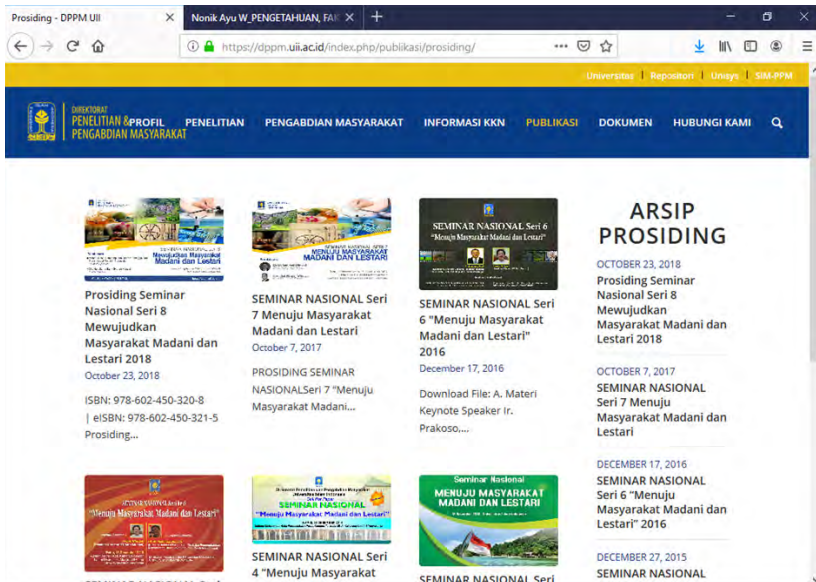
Prosiding - DPPM UII
Nonik Ayu W_PENGETAHUAN, FAK

https://dppm.uii.ac.id/index.php/publikasi/prosiding/

Universitas | Repository | Unisys | SIM-PPM

DIREKTORAT PENELITIAN & PENGABDIAN MASYARAKAT

PROFIL PENELITIAN PENGABDIAN MASYARAKAT INFORMASI KKN PUBLIKASI DOKUMEN HUBUNGI KAMI

Mewujudkan Masyarakat Madani dan Lestari

Prosiding Seminar Nasional Seri 8 Mewujudkan Masyarakat Madani dan Lestari 2018
October 23, 2018

ISBN: 978-602-450-320-8 | eISBN: 978-602-450-321-5 Prosiding...

MENUJU MASYARAKAT MADANI DAN LESTARI

SEMINAR NASIONAL Seri 7 Menuju Masyarakat Madani dan Lestari
October 7, 2017

PROSIDING SEMINAR NASIONALSeri 7 "Menuju Masyarakat Madani...

SEMINAR NASIONAL Seri 6 "Menuju Masyarakat Madani dan Lestari"

SEMINAR NASIONAL Seri 6 "Menuju Masyarakat Madani dan Lestari" 2016
December 17, 2016

Download File: A. Materi Keynote Speaker Ir. Prakoso,...

ARSIP PROSIDING

OCTOBER 23, 2018
Prosiding Seminar Nasional Seri 8 Mewujudkan Masyarakat Madani dan Lestari 2018

OCTOBER 7, 2017
SEMINAR NASIONAL Seri 7 Menuju Masyarakat Madani dan Lestari

DECEMBER 17, 2016
SEMINAR NASIONAL Seri 6 "Menuju Masyarakat Madani dan Lestari" 2016

DECEMBER 27, 2015
SEMINAR NASIONAL

"Menuju Masyarakat Madani dan Lestari"

SEMINAR NASIONAL "Menuju Masyarakat Madani dan Lestari"

SEMINAR NASIONAL Seri 4 "Menuju Masyarakat

Seminar Nasional MENUJU MASYARAKAT MADANI DAN LESTARI

SEMINAR NASIONAL Seri